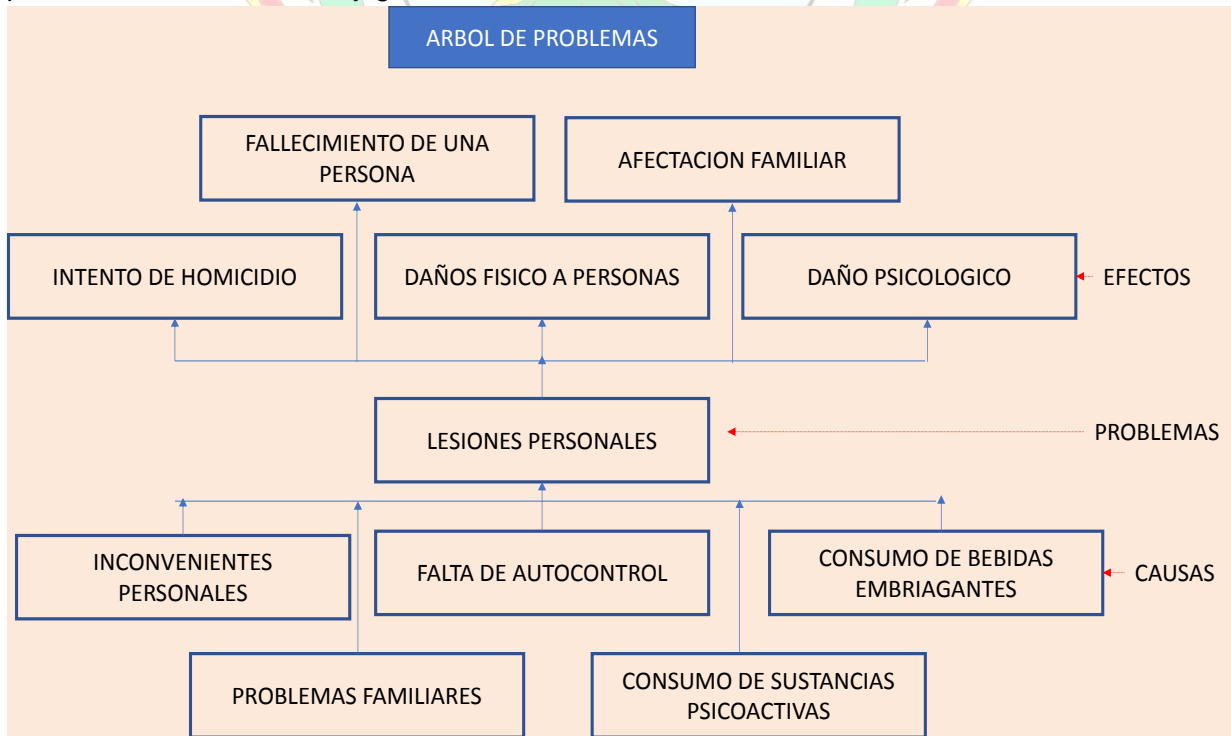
ARBOL DE PROBLEMAS

FALLECIMIENTO DE UNA PERSONA

AFECTACION FAMILIAR

INTENTO DE HOMICIDIO

DAÑOS FISICO A PERSONAS

DAÑO PSICOLOGICO

EFECTOS

LESIONES PERSONALES

PROBLEMAS

INCONVENIENTES PERSONALES

FALTA DE AUTOCONTROL

CONSUMO DE BEBIDAS EMBRIAGANTES

CAUSAS

PROBLEMAS FAMILIARES

CONSUMO DE SUSTANCIAS PSICOACTIVAS